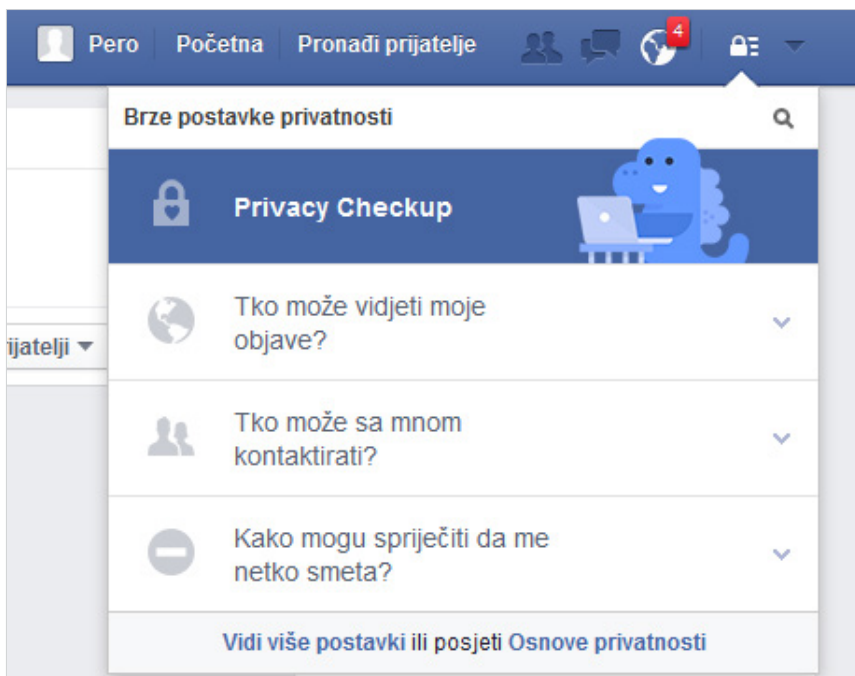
Pero Početna Pronađi prijatelje 4

Brze postavke privatnosti

Privacy Checkup

Tko može vidjeti moje objave?

Tko može sa mnom kontaktirati?

Kako mogu spriječiti da me netko smeta?

Vidi više postavki ili posjeti Osnove privatnosti

rijatelji